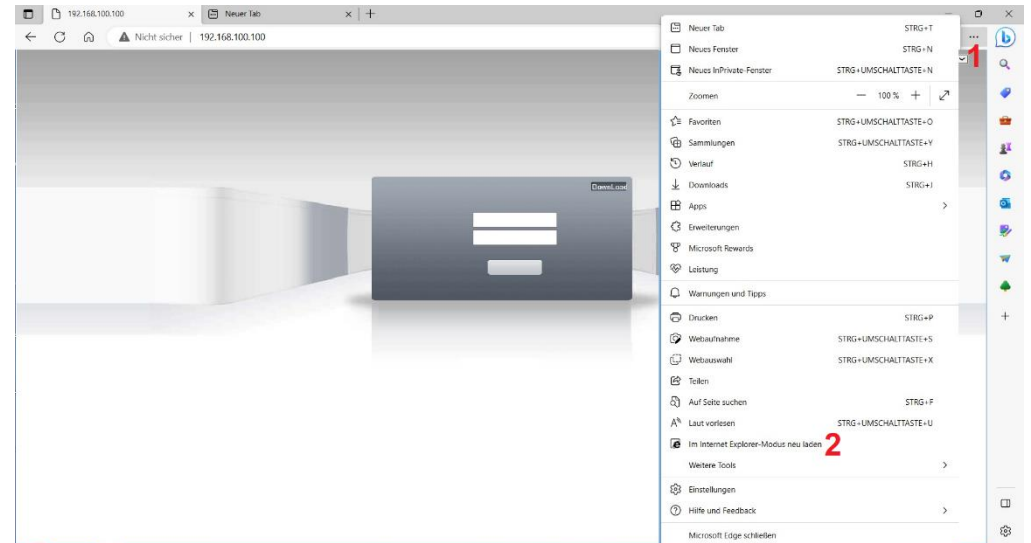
192.168.100.100 × Neuer Tab × +

Nicht sicher | 192.168.100.100

Download

Neuer Tab STRG+T
Neues Fenster STRG+N
Neues InPrivate-Fenster STRG+UMSCHALTTASTE+N
Zoomen — 100 % +
Favoriten STRG+UMSCHALTTASTE+O
Sammlungen STRG+UMSCHALTTASTE+Y
Verlauf STRG+H
Downloads STRG+J
Apps
Erweiterungen
Microsoft Rewards
Leistung
Warnungen und Tipps
Drucken STRG+P
Webaufnahme STRG+UMSCHALTTASTE+S
Webauswahl STRG+UMSCHALTTASTE+X
Teilen
Auf Seite suchen STRG+F
Laut vorlesen STRG+UMSCHALTTASTE+U
Im Internet Explorer-Modus neu laden 2
Weitere Tools
Einstellungen
Hilfe und Feedback
Microsoft Edge schließen

1